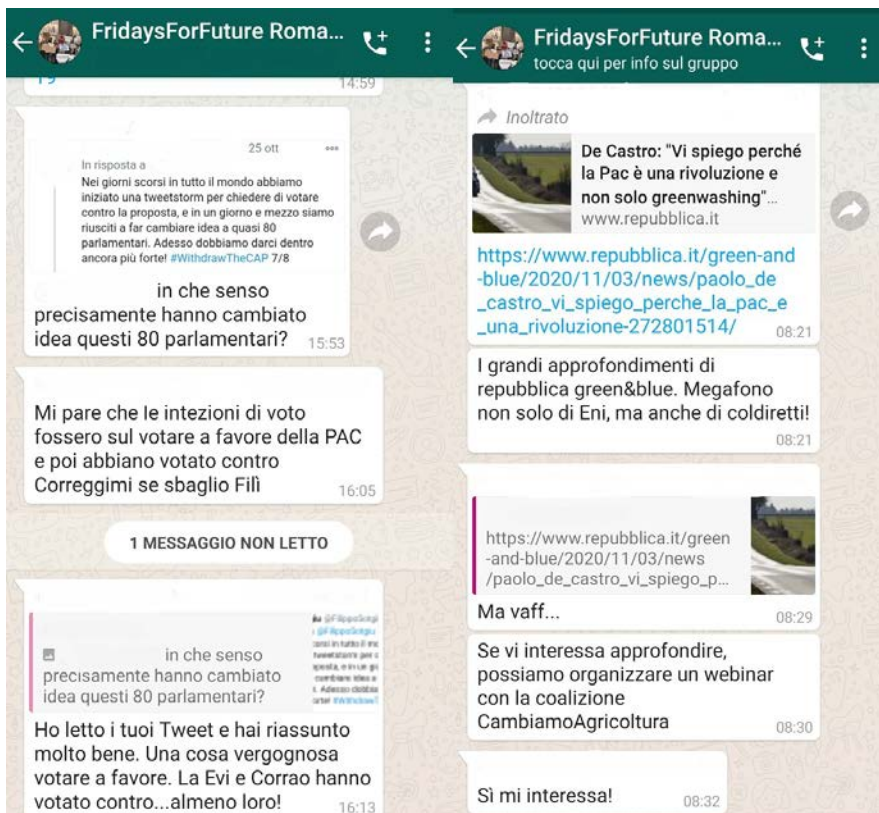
FridaysForFuture Roma...

14:59

25 ott

In risposta a

Nei giorni scorsi in tutto il mondo abbiamo iniziato una tweetstorm per chiedere di votare contro la proposta, e in un giorno e mezzo siamo riusciti a far cambiare idea a quasi 80 parlamentari. Adesso dobbiamo darci dentro ancora più forte! #WithdrawTheCAP 7/8

in che senso precisamente hanno cambiato idea questi 80 parlamentari? 15:53

Mi pare che le intezioni di voto fossero sul votare a favore della PAC e poi abbiano votato contro
Correggimi se sbaglio Filì 16:05

1 MESSAGGIO NON LETTO

in che senso precisamente hanno cambiato idea questi 80 parlamentari?

Ho letto i tuoi Tweet e hai riassunto molto bene. Una cosa vergognosa votare a favore. La Evi e Corrao hanno votato contro...almeno loro! 16:13

FridaysForFuture Roma...
tocca qui per info sul gruppo

Inoltrato

De Castro: "Vi spiego perché la Pac è una rivoluzione e non solo greenwashing"...
www.repubblica.it

https://www.repubblica.it/green-and-blue/2020/11/03/news/paolo_de_castro_vi_spiego_perche_la_pac_e_una_rivoluzione-272801514/ 08:21

I grandi approfondimenti di repubblica green&blue. Megafono non solo di Eni, ma anche di coldiretti! 08:21

https://www.repubblica.it/green-and-blue/2020/11/03/news/paolo_de_castro_vi_spiego_p...

Ma vaff... 08:29

Se vi interessa approfondire, possiamo organizzare un webinar con la coalizione CambiamoAgricoltura 08:30

Sì mi interessa! 08:32